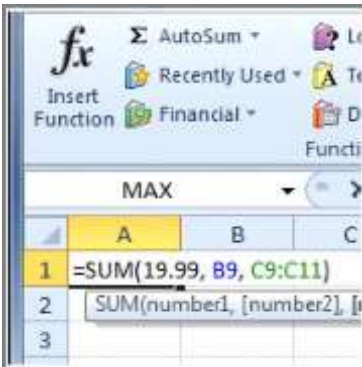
$fx$
Insert Function
Σ AutoSum ▾
Recently Used ▾
Financial ▾
Lo
Te
D
Functi

MAX

| | A | B | C |
|---|---|---|---|
| 1 | =SUM(19.99, B9, C9:C11) | | |
| 2 | SUM(number1, [number2], [ | | |
| 3 | | | |